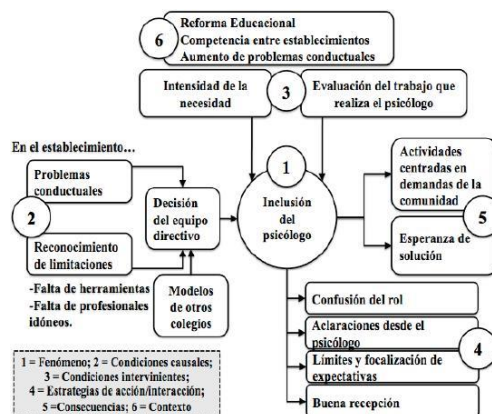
6
Reforma Educacional
Competencia entre establecimientos
Aumento de problemas conductuales

Intensidad de la necesidad

3

Evaluación del trabajo que realiza el psicólogo

En el establecimiento...

Problemas conductuales

2

Reconocimiento de limitaciones

-Falta de herramientas
-Falta de profesionales idóneos.

Decisión del equipo directivo

Modelos de otros colegios

1

Inclusión del psicólogo

Actividades centradas en demandas de la comunidad

5

Esperanza de solución

Confusión del rol

Aclaraciones desde el psicólogo

4

Límites y focalización de expectativas

Buena recepción

1 = Fenómeno; 2 = Condiciones causales;
3 = Condiciones intervinientes;
4 = Estrategias de acción/interacción;
5 =Consecuencias; 6 = Contexto